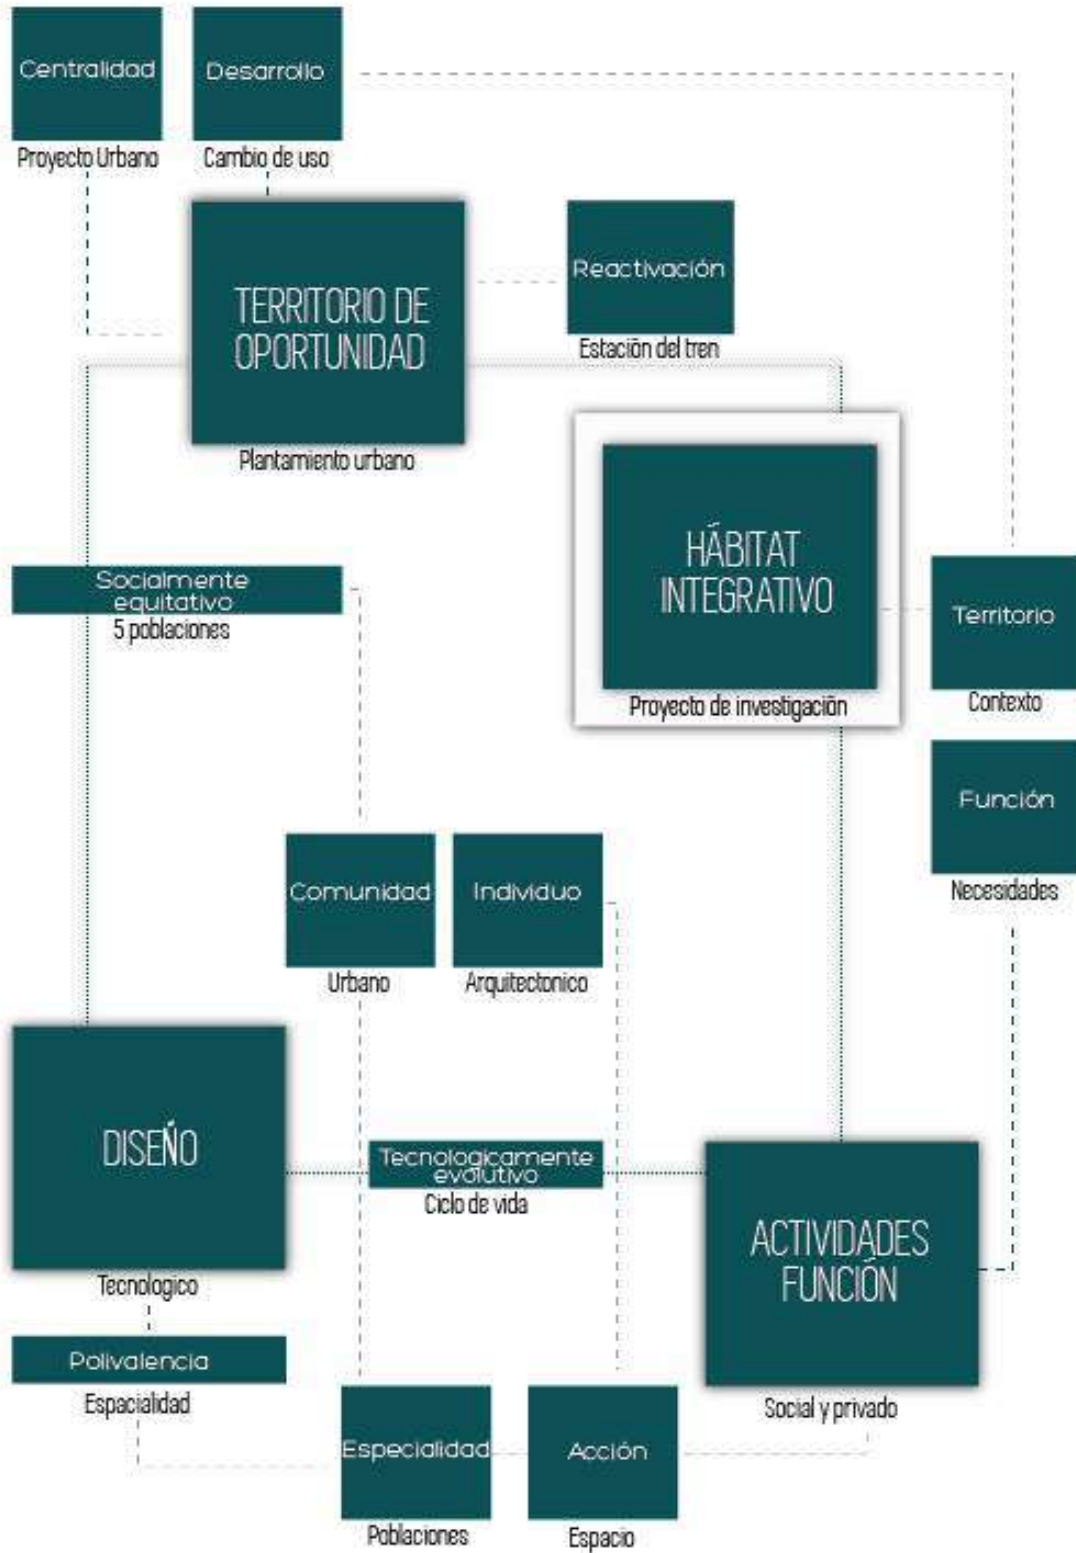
Centralidad
Proyecto Urbano

Desarrollo
Cambio de uso

TERRITORIO DE OPORTUNIDAD
Plantamiento urbano

Reactivación
Estación del tren

HÁBITAT INTEGRATIVO
Proyecto de investigación

Socialmente equitativo
5 poblaciones

Territorio
Contexto

Función
Necesidades

Comunidad
Urbano

Individuo
Arquitectonico

DISEÑO
Tecnologico

Tecnologicamente evolutivo
Ciclo de vida

ACTIVIDADES FUNCIÓN
Social y privado

Polivalencia
Espacialidad

Especialidad
Poblaciones

Acción
Espacio